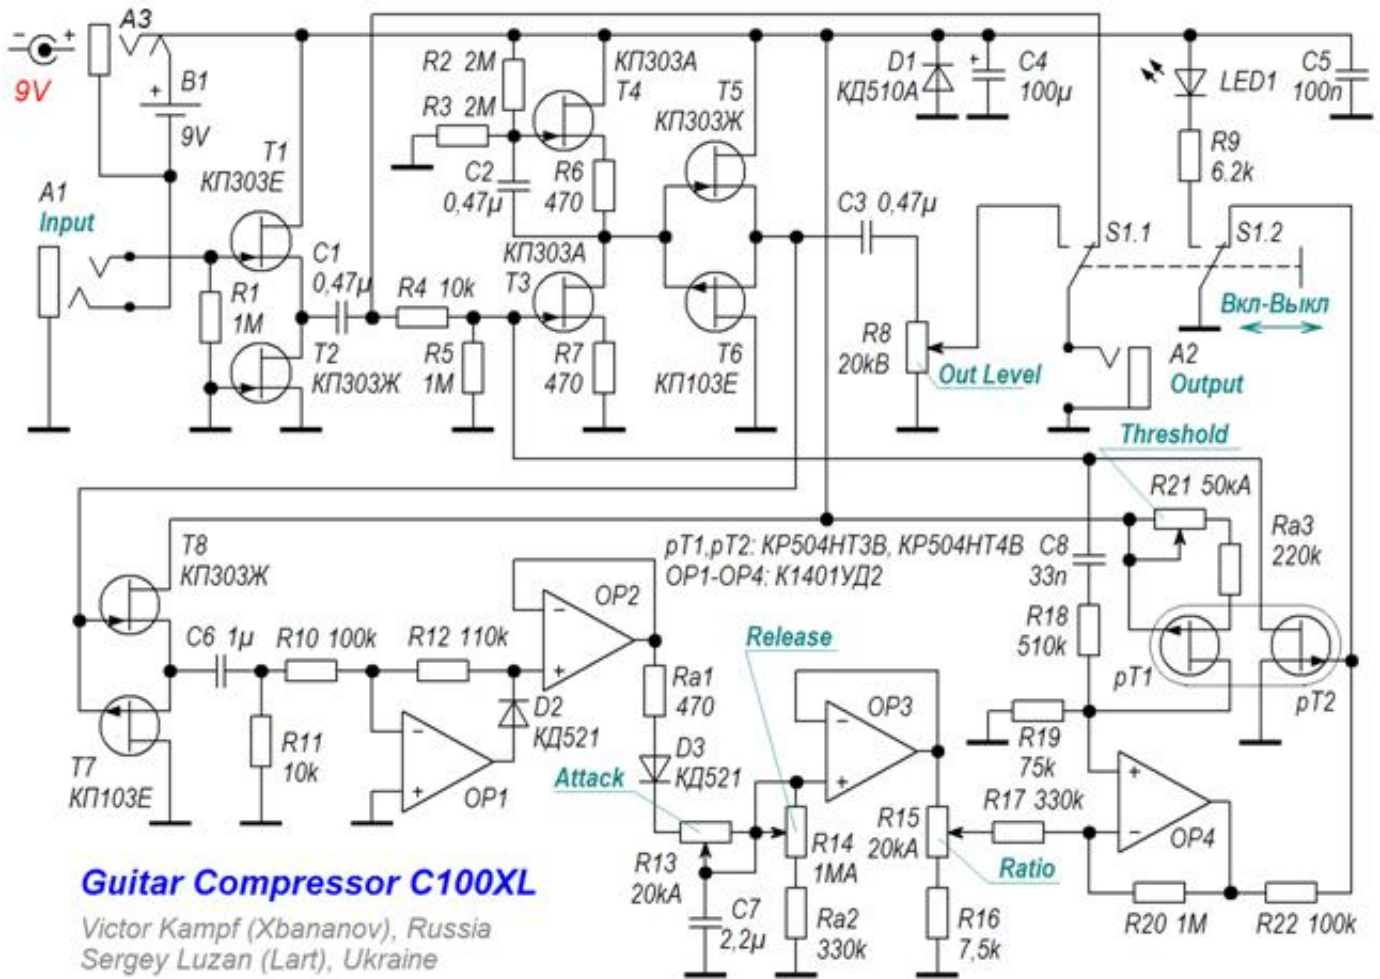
9V
A3
B1
9V
A1
Input
T1
КП303Е
R1
1M
T2
КП303Ж
C1
0,47µ
R4 10k
R5
1M
R2 2M
R3 2M
C2
0,47µ
R6
470
КП303А
T4
КП303А
T3
R7
470
T5
КП303Ж
T6
КП103Е
D1
КД510А
C4
100µ
C3 0,47µ
R8
20kB
Out Level
LED1
C5
100n
R9
6.2k
S1.1
S1.2
Вкл-Выкл
A2
Output
Threshold
R21 50kA
Ra3
220k
C8
33n
R18
510k
pT1
pT2
R19
75k
pT1,pT2: КР504НТ3В, КР504НТ4В
OP1-OP4: К1401УД2
T8
КП303Ж
T7
КП103Е
C6 1µ
R10 100k
R12 110k
R11
10k
OP1
OP2
D2
КД521
Ra1
470
D3
КД521
Attack
Release
OP3
R13
20kA
C7
2,2µ
R14
1MA
Ra2
330k
R15
20kA
R16
7,5k
Ratio
R17 330k
OP4
R20 1M
R22 100k
Guitar Compressor C100XL
Victor Kampf (Xbananov), Russia
Sergey Luzan (Lart), Ukraine